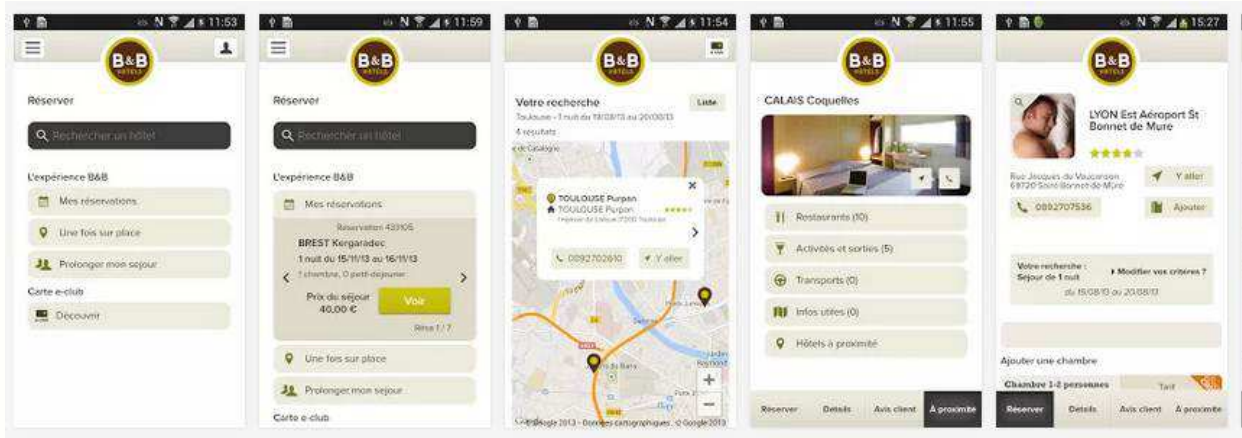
N 11:53

B&B HOTELS

Réserver

Rechercher un hôtel

L'expérience B&B

Mes réservations

Une fois sur place

Prolonger mon sejour

Carte e-club

Découvrir

N 11:59

B&B HOTELS

Réserver

Rechercher un hôtel

L'expérience B&B

Mes réservations

Réservation 433105

BREST Kergaradec

1 nuit du 15/11/13 au 16/11/13

1 chambre, 0 petit-déjeuner

Prix du séjour 40,00 €

Voir

Résa 1 / 7

Une fois sur place

Prolonger mon sejour

Carte e-club

N 11:54

B&B HOTELS

Votre recherche

Liste

Toulouse - 1 nuit du 19/08/13 au 20/08/13

4 résultats

TOULOUSE Purpan

TOULOUSE Purpan

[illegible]

0892702610

Y aller

Google 2013 - Données cartographiques ©Google 2013

N 11:55

B&B HOTELS

CALAIS Coquelles

Restaurants (10)

Activités et sorties (5)

Transports (0)

Infos utiles (0)

Hôtels à proximité

Réserver

Détails

Avis client

A proximité

N 15:27

B&B HOTELS

LYON Est Aéroport St Bonnet de Mure

Rue Jacques de Vaucanson 69720 Saint-Bonnet-de-Mure

Y aller

0892707536

Ajouter

Votre recherche : Séjour de 1 nuit

Modifier vos critères ?

du 19/08/13 au 20/08/13

Ajouter une chambre

Chambre 1-2 personnes

Tarif

Réserver

Détails

Avis client

A proximité